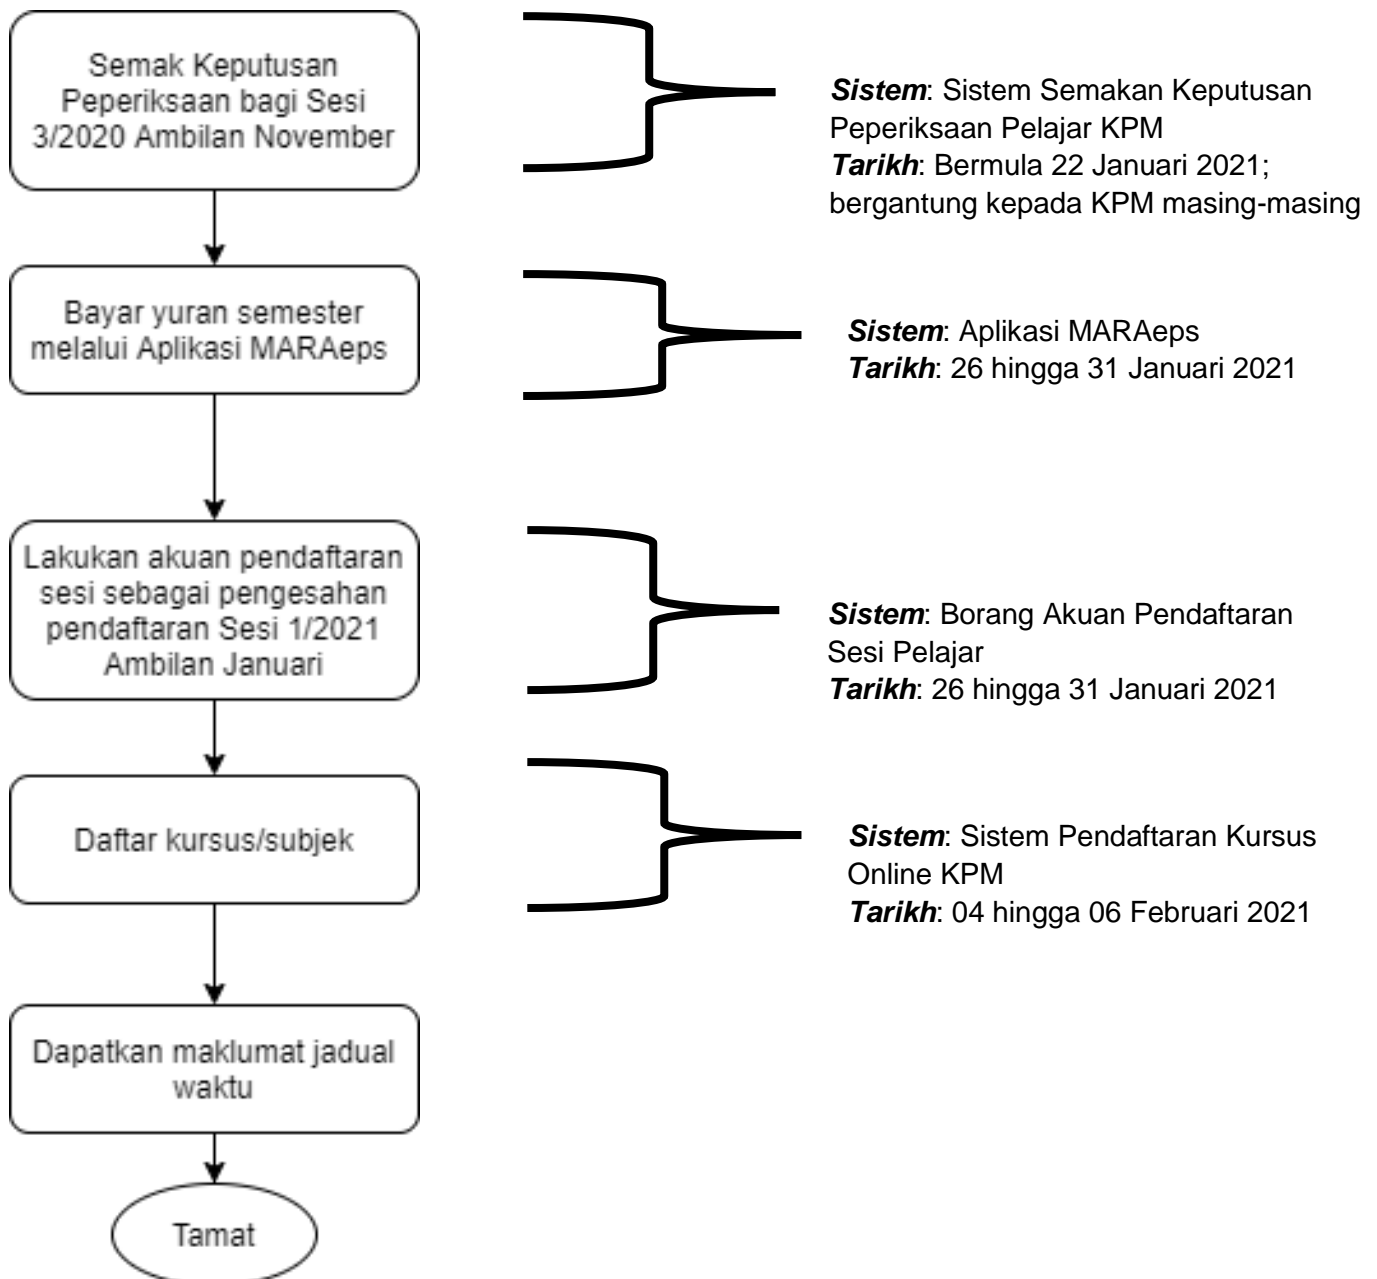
Semak Keputusan Peperiksaan bagi Sesi 3/2020 Ambilan November

**Sistem**: Sistem Semakan Keputusan Peperiksaan Pelajar KPM
**Tarikh**: Bermula 22 Januari 2021; bergantung kepada KPM masing-masing

Bayar yuran semester melalui Aplikasi MARAeps

**Sistem**: Aplikasi MARAeps
**Tarikh**: 26 hingga 31 Januari 2021

Lakukan akuan pendaftaran sesi sebagai pengesahan pendaftaran Sesi 1/2021 Ambilan Januari

**Sistem**: Borang Akuan Pendaftaran Sesi Pelajar
**Tarikh**: 26 hingga 31 Januari 2021

Daftar kursus/subjek

**Sistem**: Sistem Pendaftaran Kursus Online KPM
**Tarikh**: 04 hingga 06 Februari 2021

Dapatkan maklumat jadual waktu

Tamat